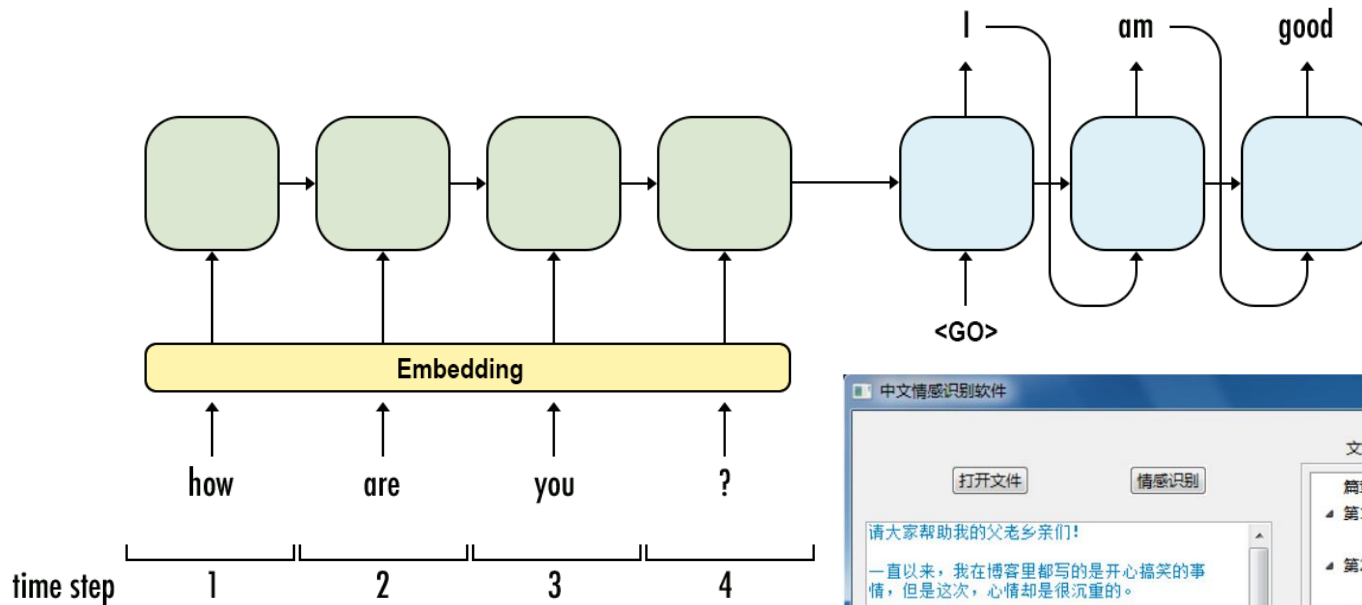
I
am
good

<GO>

Embedding

how
are
you
?

time step
1
2
3
4

中文情感识别软件

打开文件
情感识别

请大家帮助我的父老乡亲们！

一直以来，我在博客里都写的是开心搞笑的事情，但是这次，心情却是很沉重的。

文
篇
第
第